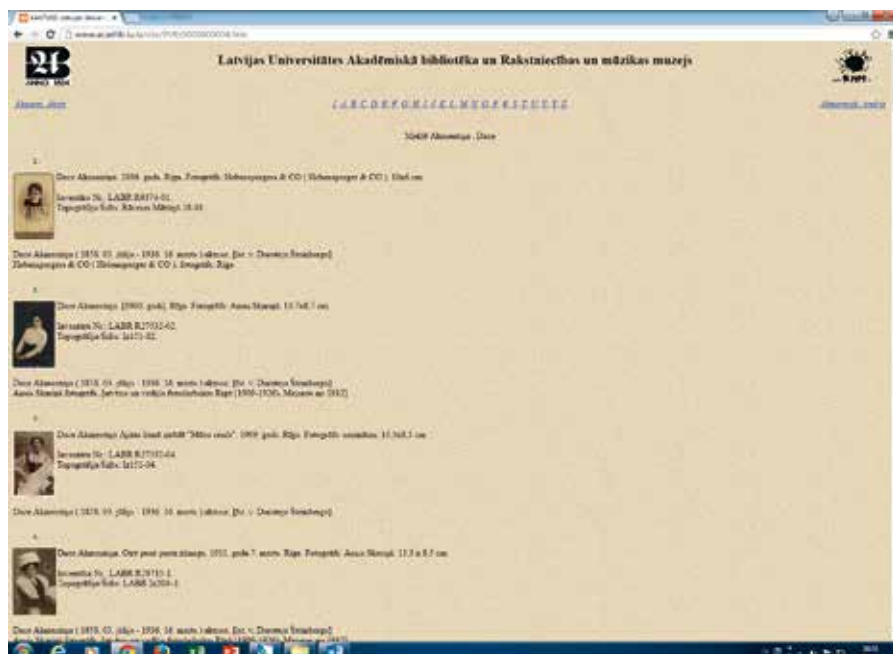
Latvijas Universitātes Akadēmiskā bibliotēka un Rakstniecības un mūzikas muzejs

Sadaļā Akmentiņa , Dace

1.

Dace Akmentiņa. 1896. gads. Rīga. Fotogrāfs: Hebensperger & CO ( Hebensperger & CO ). 10x6 cm

Inventāra Nr.: LABR R8574-01.
Topogrāfijas Šifrs: Rīkstiņa Mākslgs 18-38.

Dace Akmentiņa ( 1858. 03. jūlijs - 1936. 18. marts ) aktrise. [Dz. v. Dorotea Šteinberga]
Hebensperger & CO ( Hebensperger & CO ). fotogrāfs. Rīga.

2.

Dace Akmentiņa. [1900. gads]. Rīga. Fotogrāfs: Anna Skaraņš. 13.5x8.5 cm

Inventāra Nr.: LABR R27032-02.
Topogrāfijas Šifrs: In171-02.

Dace Akmentiņa ( 1858. 03. jūlijs - 1936. 18. marts ) aktrise. [Dz. v. Dorotea Šteinberga]
Anna Skaraņš fotogrāfe. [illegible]

3.

Dace Akmentiņa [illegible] "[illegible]". 1909. gads. Rīga. Fotogrāfs: nezināms. 10.5x8.5 cm

Inventāra Nr.: LABR R27032-04.
Topogrāfijas Šifrs: In171-04.

Dace Akmentiņa ( 1858. 03. jūlijs - 1936. 18. marts ) aktrise. [Dz. v. Dorotea Šteinberga]

4.

Dace Akmentiņa. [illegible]. 1911. gada 7. marts. Rīga. Fotogrāfs: Anna Skaraņš. 13.5 x 8.5 cm

Inventāra Nr.: LABR R29735-1.
Topogrāfijas Šifrs: LABR In204-1.

Dace Akmentiņa ( 1858. 03. jūlijs - 1936. 18. marts ) aktrise. [Dz. v. Dorotea Šteinberga]
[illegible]